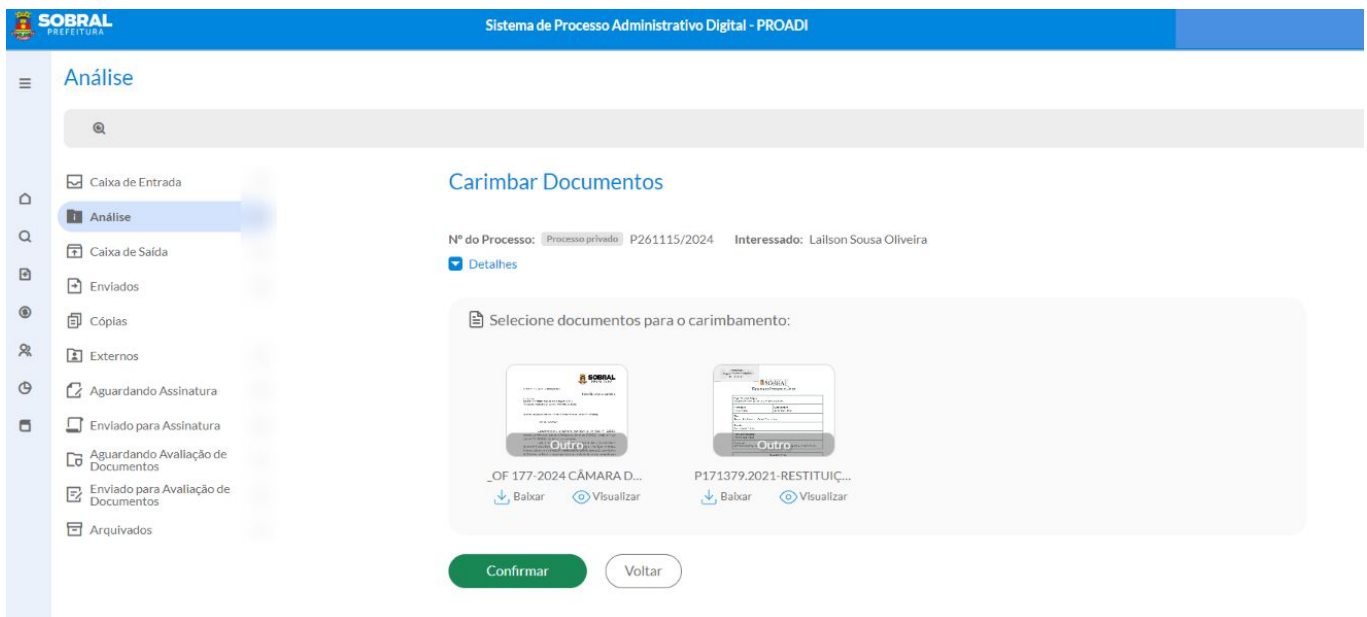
SOBRAL
PREFEITURA

Sistema de Processo Administrativo Digital - PROADI

Análise

Caixa de Entrada
Análise
Caixa de Saída
Enviados
Cópias
Externos
Aguardando Assinatura
Enviado para Assinatura
Aguardando Avaliação de Documentos
Enviado para Avaliação de Documentos
Arquivados

Carimbar Documentos

Nº do Processo: Processo privado P261115/2024 Interessado: Lailson Sousa Oliveira

Detalhes

Selecione documentos para o carimbamento:

SOBRAL
Outro
_OF 177-2024 CÂMARA D...
Baixar Visualizar

SOBRAL
Outro
P171379.2021-RESTITUIÇ...
Baixar Visualizar

Confirmar
Voltar